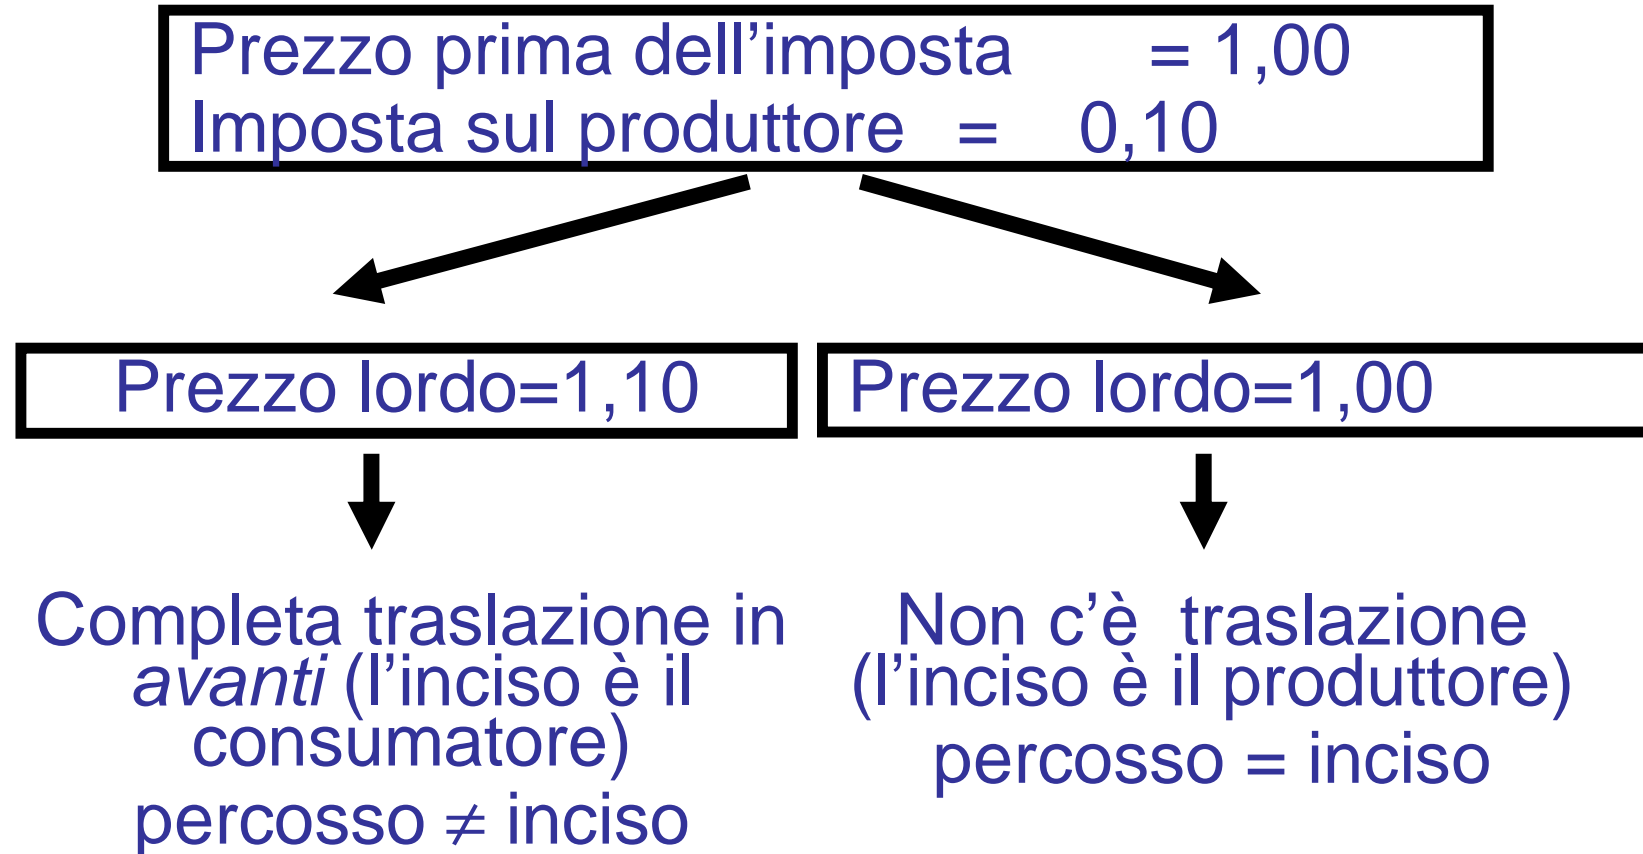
Prezzo prima dell’imposta = 1,00
Imposta sul produttore = 0,10

Prezzo lordo=1,10

Prezzo lordo=1,00

Completa traslazione in *avanti* (l’inciso è il consumatore)
percosso $\neq$ inciso

Non c’è traslazione (l’inciso è il produttore)
percosso = inciso